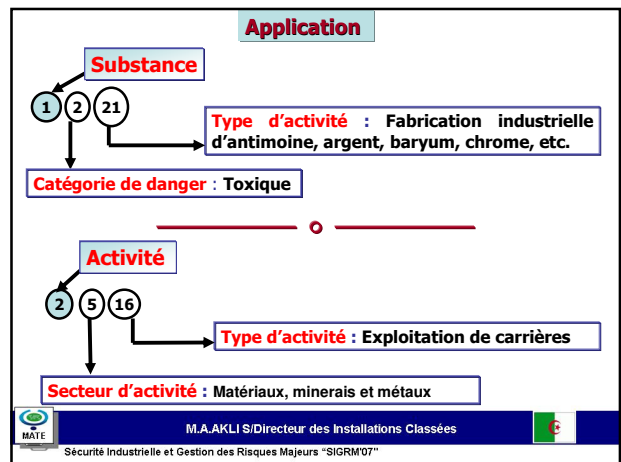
Application

Substance

1 2 21

Type d'activité : Fabrication industrielle d'antimoine, argent, baryum, chrome, etc.

Catégorie de danger : Toxique

Activité

2 5 16

Type d'activité : Exploitation de carrières

Secteur d'activité : Matériaux, minerais et métaux

MATE

M.A.AKLI S/Directeur des Installations Classées

Sécurité Industrielle et Gestion des Risques Majeurs "SIGRM'07"